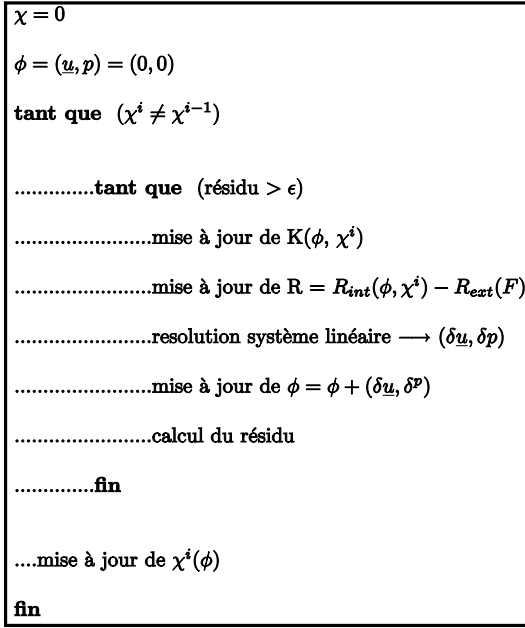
$\chi = 0$

$\phi = (\underline{u}, p) = (0, 0)$

**tant que** $(\chi^i \neq \chi^{i-1})$

..............**tant que** (résidu $> \epsilon$)

........................mise à jour de K($\phi$, $\chi^i$)

........................mise à jour de R $= R_{int}(\phi, \chi^i) - R_{ext}(F)$

........................resolution système linéaire $\longrightarrow (\delta\underline{u}, \delta p)$

........................mise à jour de $\phi = \phi + (\delta\underline{u}, \delta^p)$

........................calcul du résidu

..............**fin**

....mise à jour de $\chi^i(\phi)$

**fin**